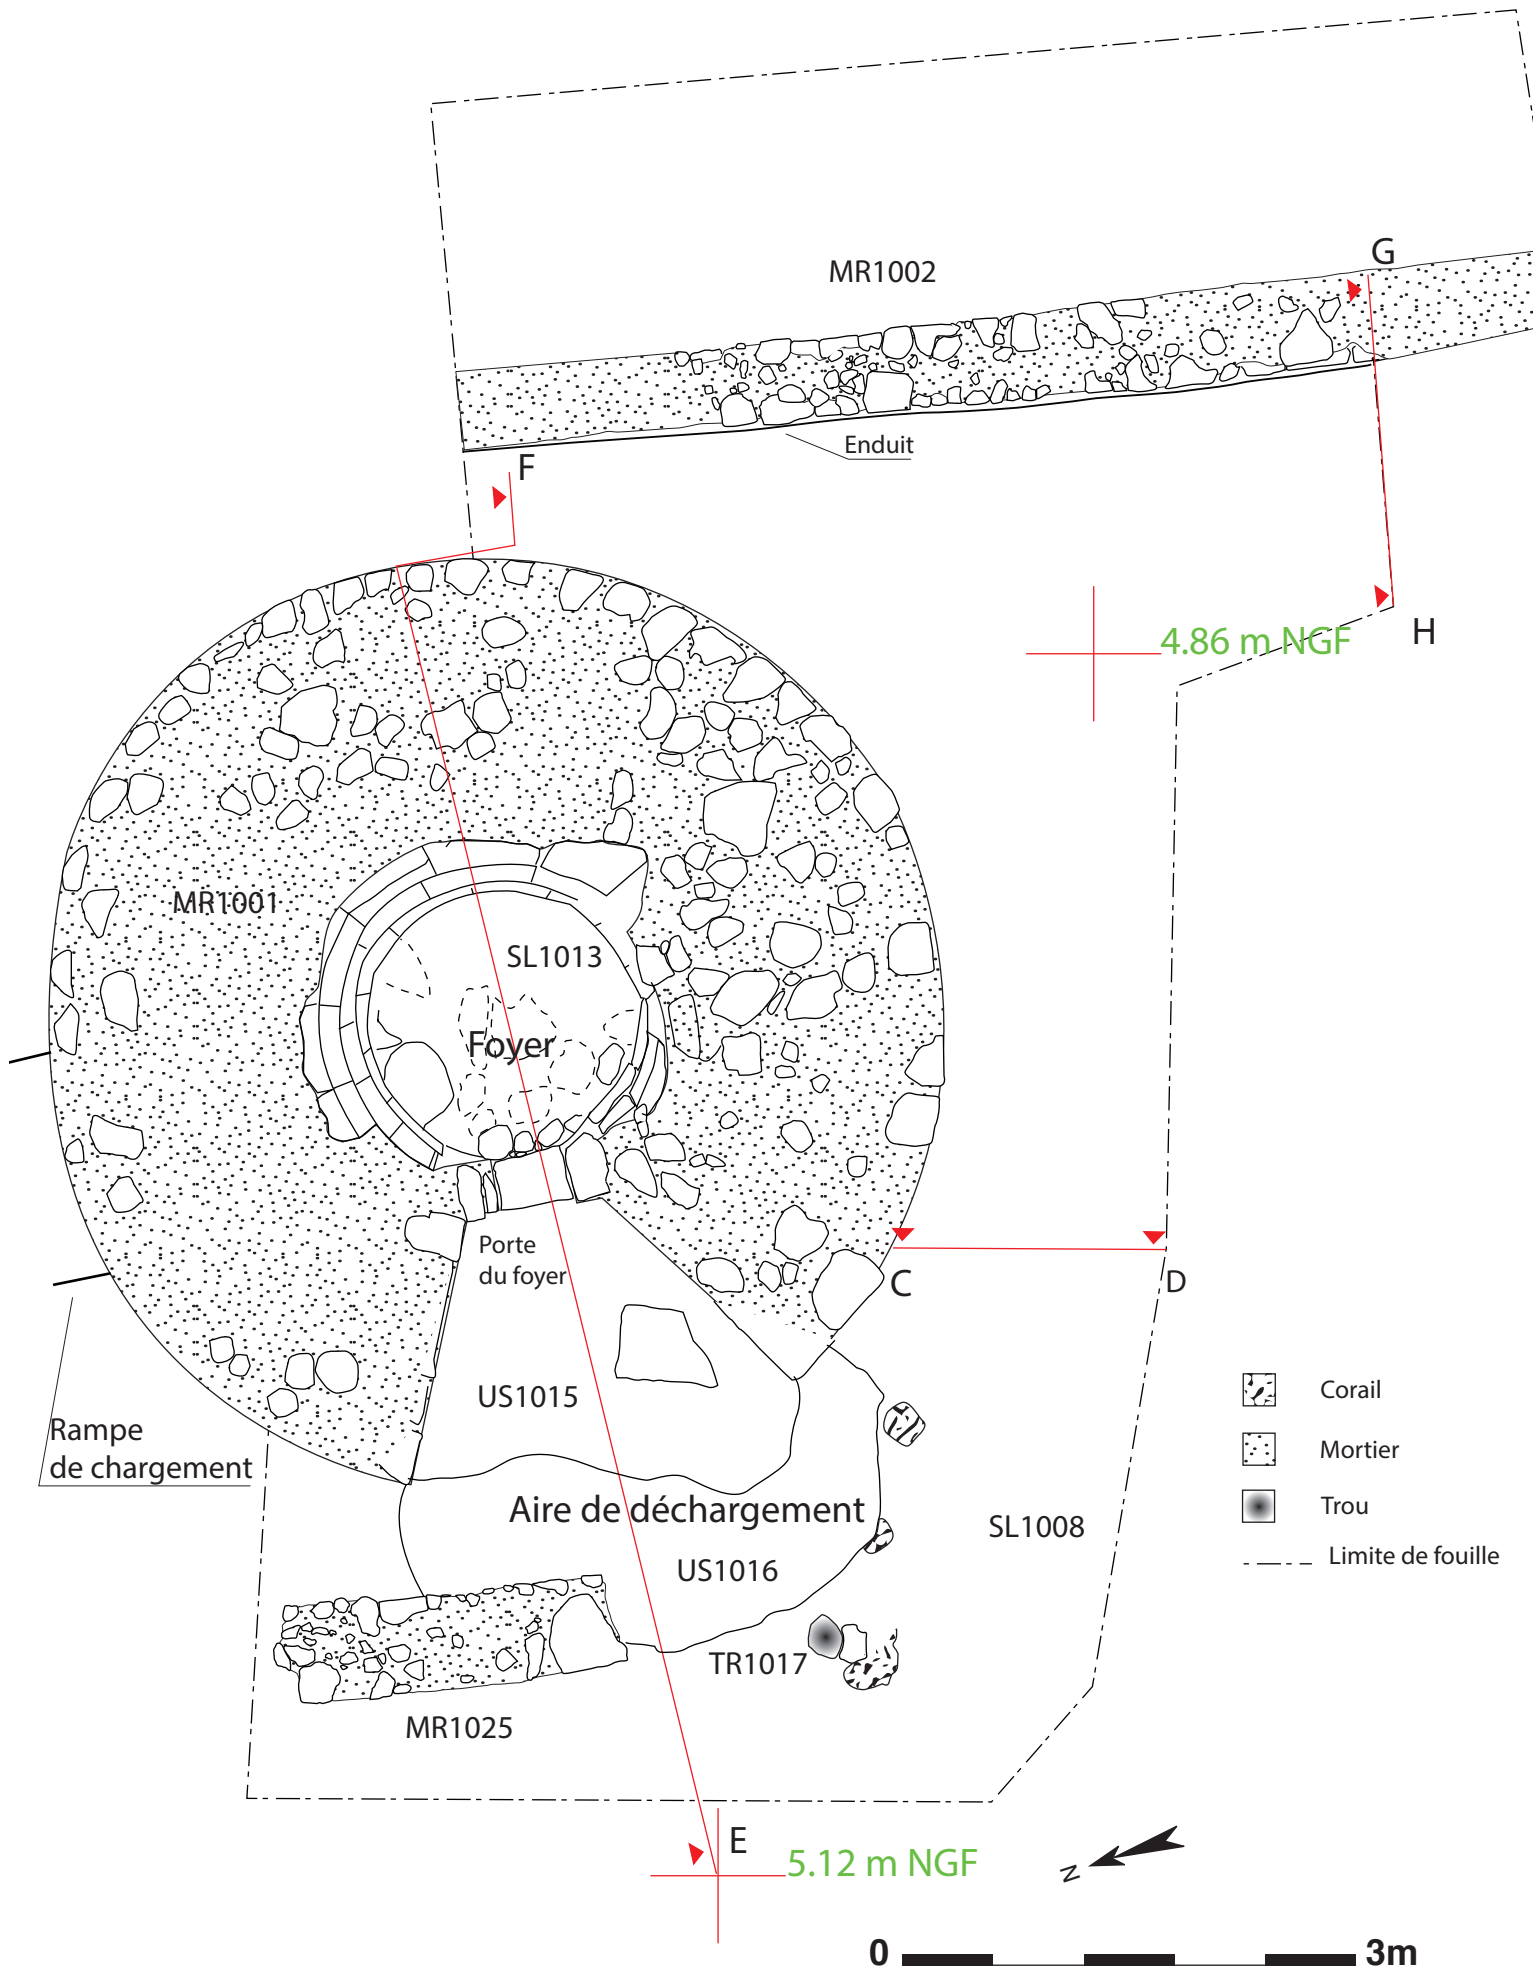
MR1002

G

Enduit

F

4.86 m NGF

H

MR1001

SL1013

Foyer

Porte du foyer

C

D

US1015

Rampe de chargement

Aire de déchargement

SL1008

US1016

TR1017

MR1025

E

5.12 m NGF

N

0

3m

Corail

Mortier

Trou

Limite de fouille